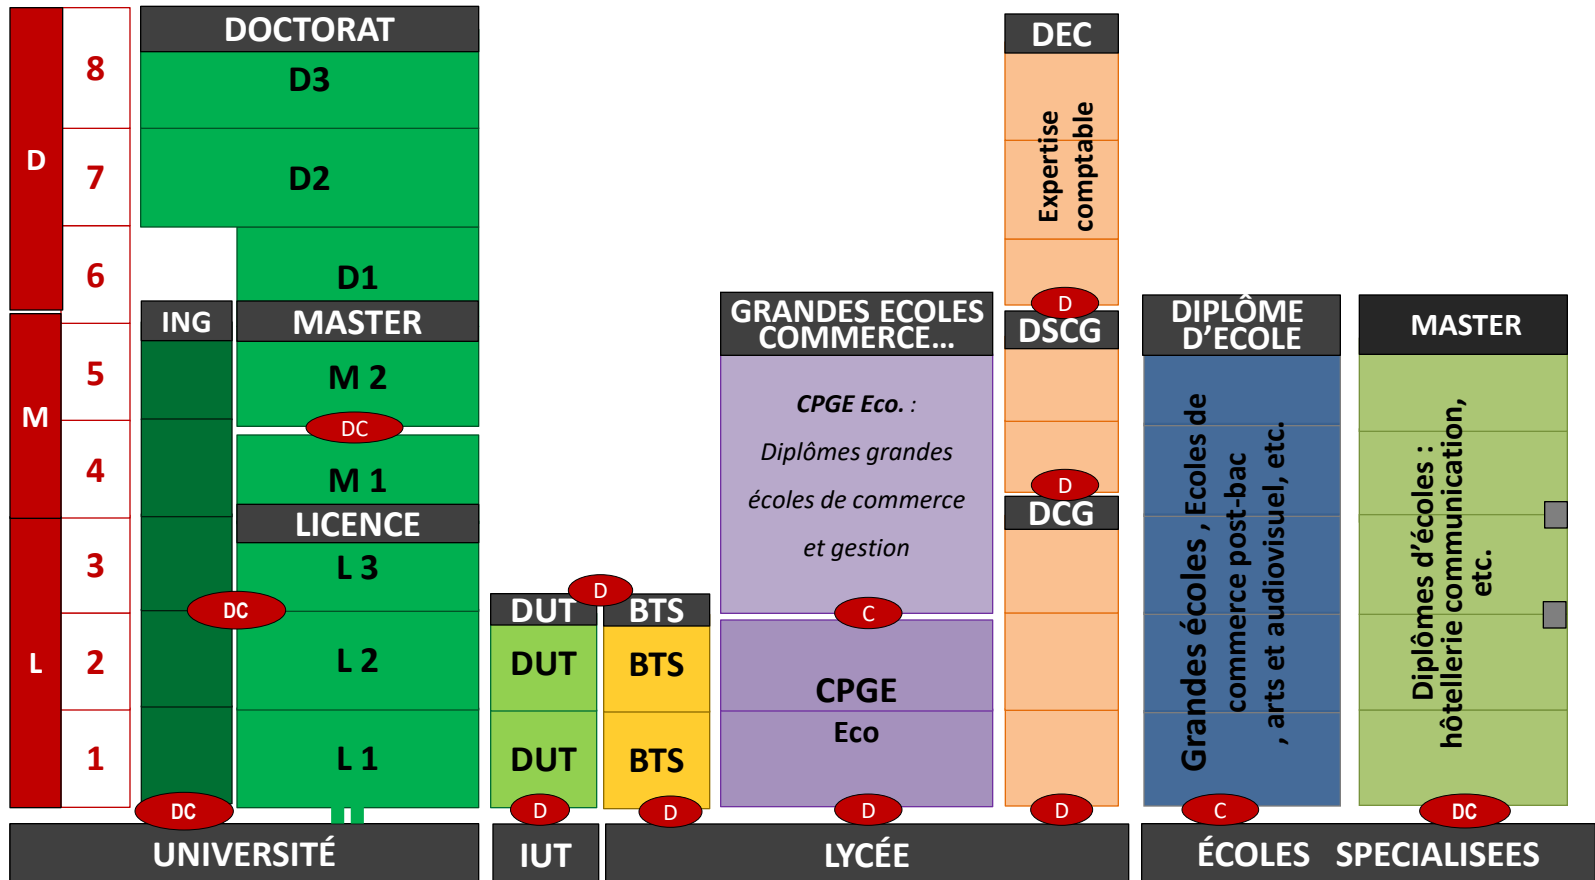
D
M
L
8
7
6
5
4
3
2
1

DOCTORAT
D3
D2
D1

ING
MASTER
M 2
DC
M 1
LICENCE
L 3
DC
L 2
L 1
DC

DUT
D
BTS
DUT
BTS
DUT
BTS
D
D

GRANDES ECOLES COMMERCE…
CPGE Eco. :
Diplômes grandes
écoles de commerce
et gestion
C
CPGE
Eco
D

DEC
Expertise comptable
D
DSCG
D
DCG
D

DIPLÔME D'ECOLE
Grandes écoles , Ecoles de commerce post-bac , arts et audiovisuel, etc.
C

MASTER
Diplômes d'écoles : hôtellerie communication, etc.
DC

UNIVERSITÉ
IUT
LYCÉE
ÉCOLES SPECIALISEES